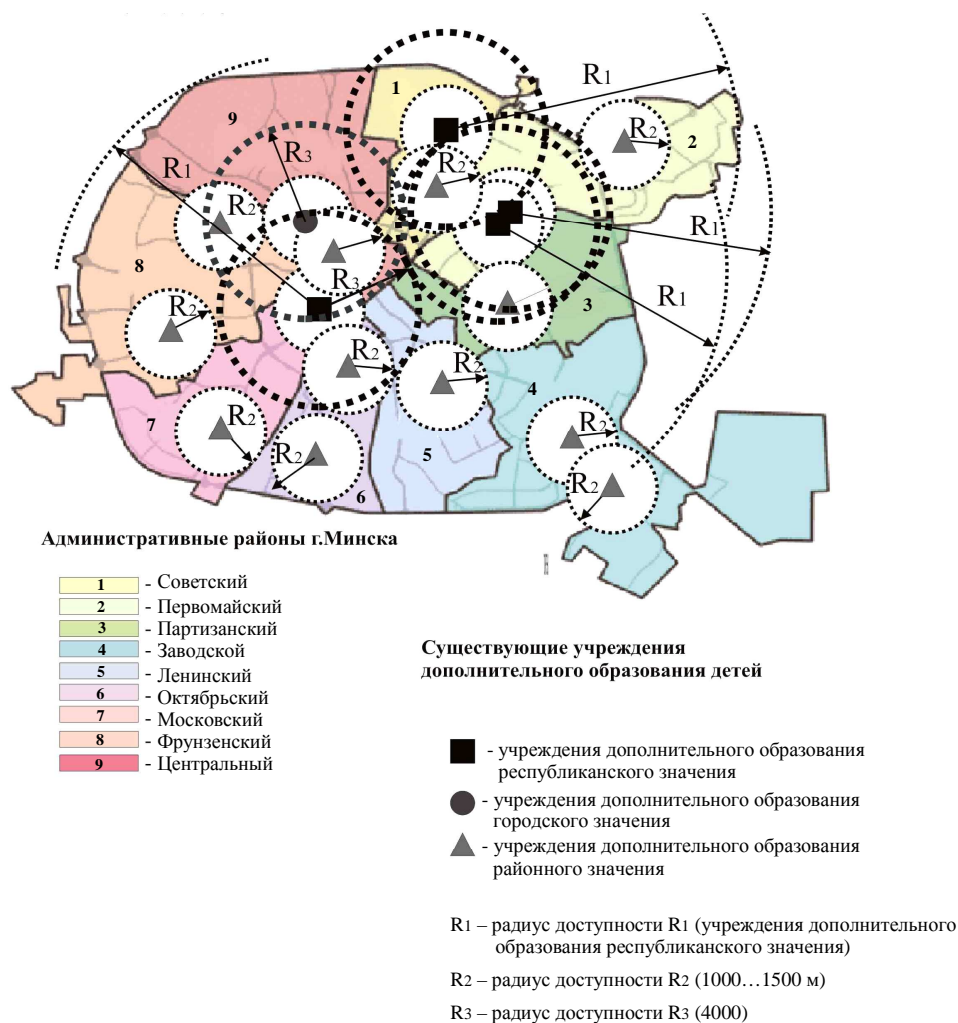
R1
1
R2
2
9
R3
R1
R2
R2
R1
R3
R1
8
R2
3
R2
R2
4
7
R2
R2
R2
R2
5
6

Административные районы г.Минска

1 - Советский
2 - Первомайский
3 - Партизанский
4 - Заводской
5 - Ленинский
6 - Октябрьский
7 - Московский
8 - Фрунзенский
9 - Центральный

Существующие учреждения дополнительного образования детей

- учреждения дополнительного образования республиканского значения
- учреждения дополнительного образования городского значения
- учреждения дополнительного образования районного значения

R1 – радиус доступности R1 (учреждения дополнительного образования республиканского значения)

R2 – радиус доступности R2 (1000…1500 м)

R3 – радиус доступности R3 (4000)